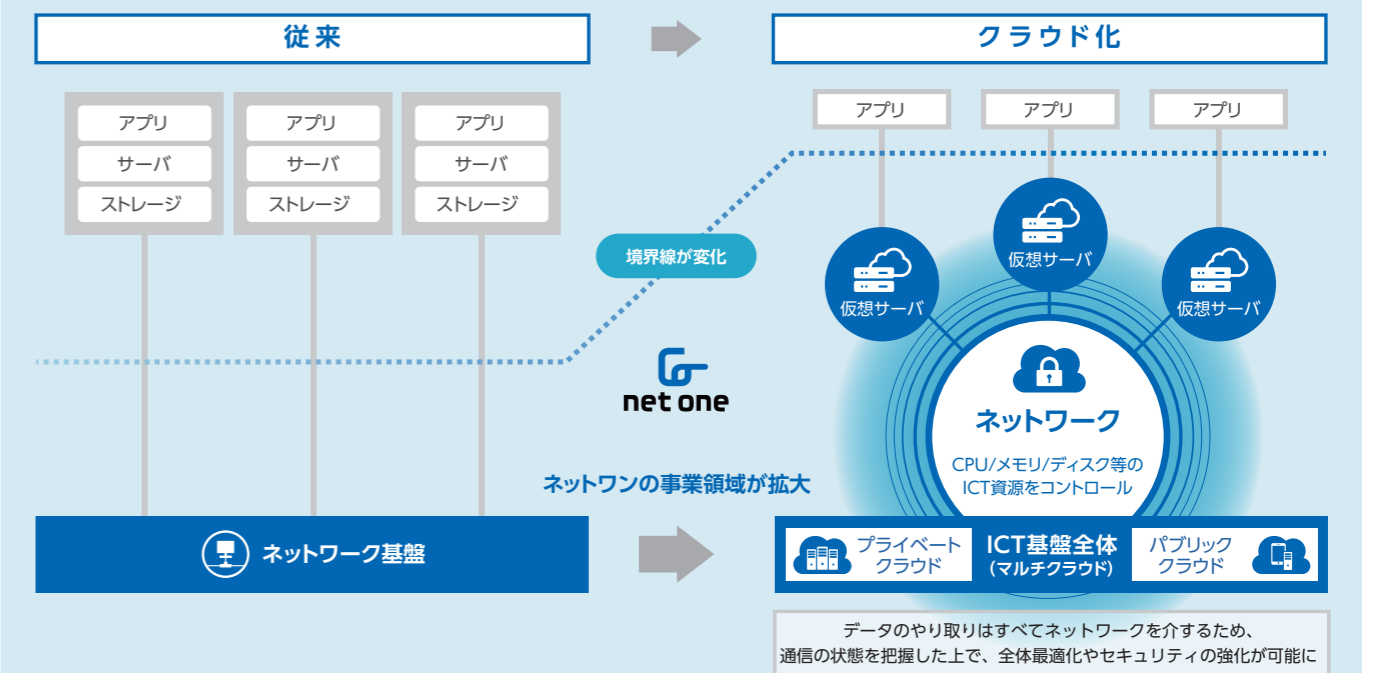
従来

クラウド化

アプリ
サーバ
ストレージ

アプリ
サーバ
ストレージ

アプリ
サーバ
ストレージ

アプリ

アプリ

アプリ

境界線が変化

仮想サーバ

仮想サーバ

仮想サーバ

net one

ネットワーク

CPU/メモリ/ディスク等の ICT資源をコントロール

ネットワンの事業領域が拡大

ネットワーク基盤

プライベート クラウド

ICT基盤全体 (マルチクラウド)

パブリック クラウド

データのやり取りはすべてネットワークを介するため、 通信の状態を把握した上で、全体最適化やセキュリティの強化が可能に